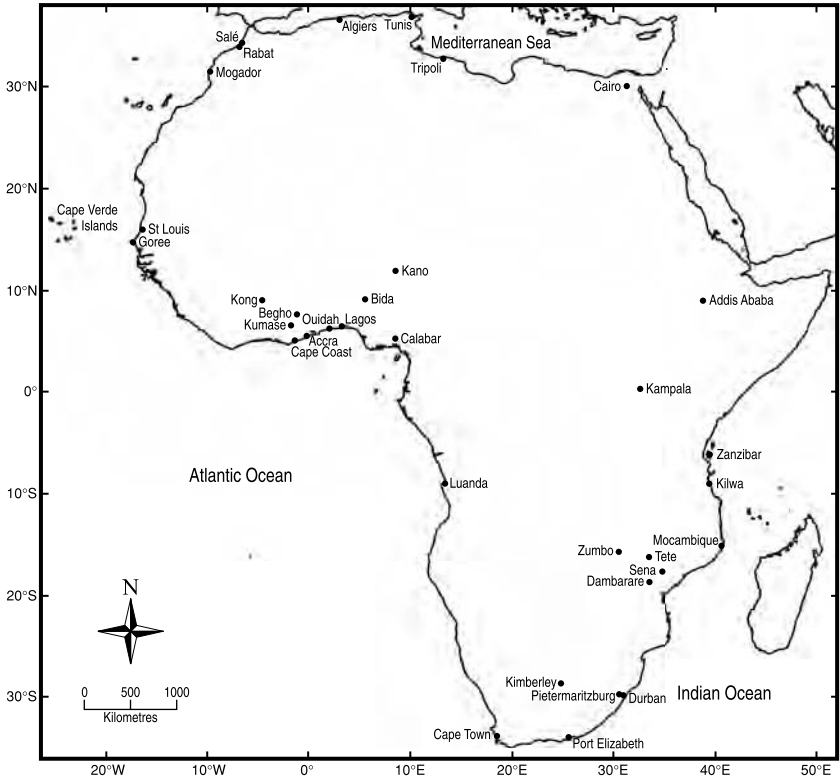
Algiers
Tunis
Salé
Rabat
Mediterranean Sea
Tripoli
Mogador
Cairo
30°N
20°N
Cape Verde Islands
St Louis
Goree
Kano
10°N
Kong
Bida
Addis Ababa
Begho
Ouidah
Lagos
Kumase
Accra
Cape Coast
Calabar
0°
Kampala
Atlantic Ocean
Zanzibar
10°S
Luanda
Kilwa
Mocambique
Zumbo
Tete
Sena
Dambarare
20°S
N
0
500
1000
Kilometres
Kimberley
Pietermaritzburg
Durban
Indian Ocean
30°S
Cape Town
Port Elizabeth
20°W
10°W
0°
10°E
20°E
30°E
40°E
50°E